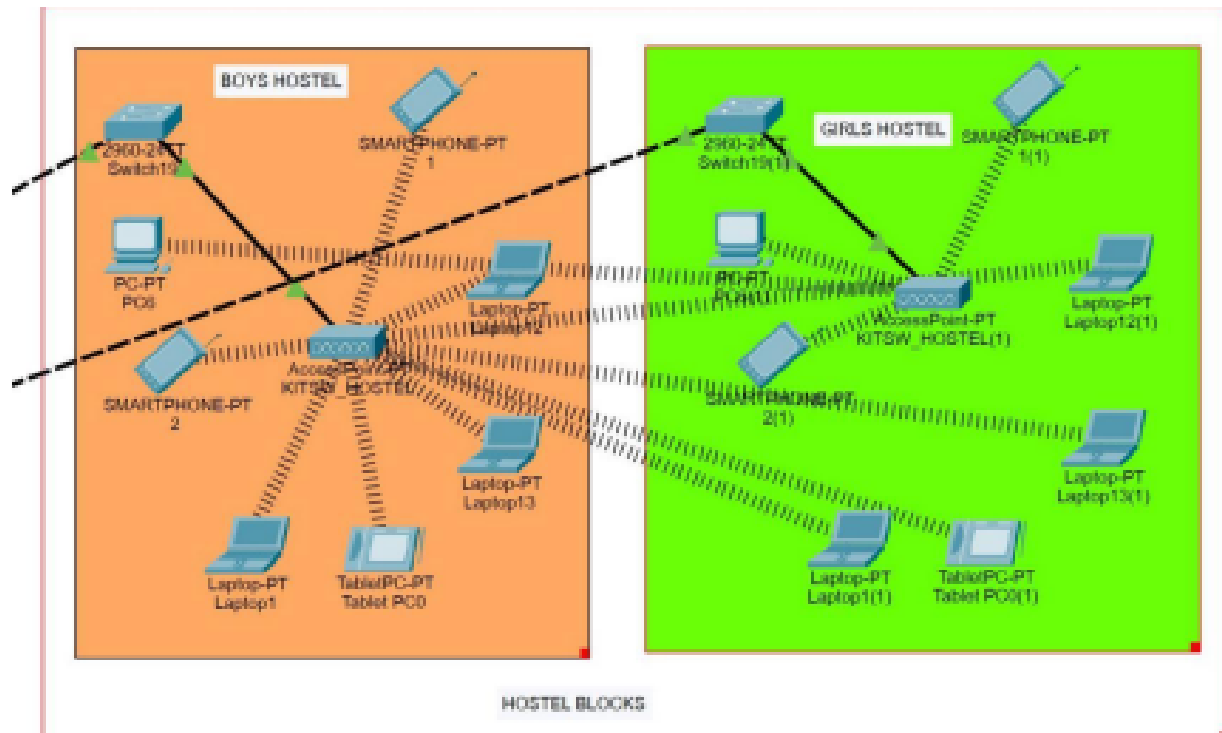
BOYS HOSTEL

2960-24TT
Switch19

SMARTPHONE-PT
1

PC-PT
PC6

Laptop-PT
Laptop12

SMARTPHONE-PT
2

AccessPoint-PT
KITSW_HOSTEL

Laptop-PT
Laptop13

Laptop-PT
Laptop1

TabletPC-PT
Tablet PC0

GIRLS HOSTEL

2960-24TT
Switch19(1)

SMARTPHONE-PT
1(1)

PC-PT
PC6(1)

AccessPoint-PT
KITSW_HOSTEL(1)

Laptop-PT
Laptop12(1)

SMARTPHONE-PT
2(1)

Laptop-PT
Laptop13(1)

Laptop-PT
Laptop1(1)

TabletPC-PT
Tablet PC0(1)

HOSTEL BLOCKS